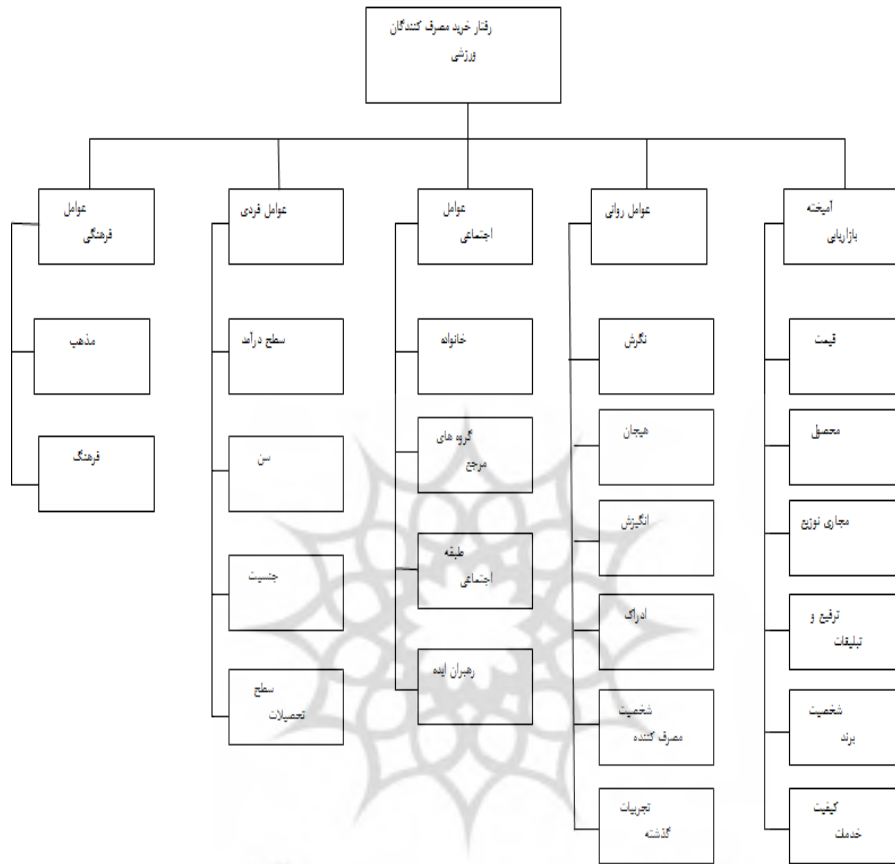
رفتار خرید مصرف کنندگان ورزشی

آمیخته بازاریابی

قیمت

محصول

مجاری توزیع

ترفیع و تبلیغات

شخصیت برند

کیفیت خدمات

عوامل روانی

نگرش

هیجان

انگیزش

ادراک

شخصیت مصرف کننده

تجربیات گذشته

عوامل اجتماعی

خانواده

گروه های مرجع

طبقه اجتماعی

رهبران ایده

عوامل فردی

سطح درآمد

سن

جنسیت

سطح تحصیلات

عوامل فرهنگی

مذهب

فرهنگ